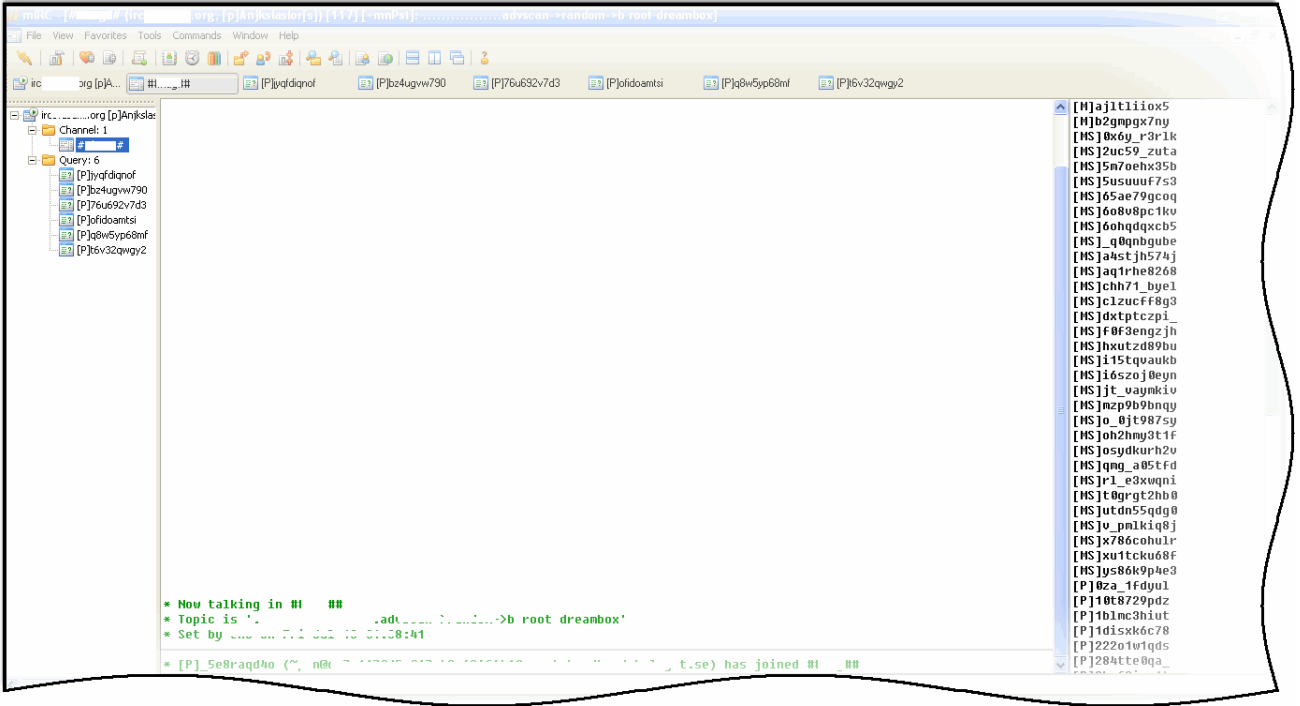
mIRC - [#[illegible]# (irc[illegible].org, [p]Anjkslasior[sj]) [11?] [+mnPst]: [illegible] .advscan ->random ->b root dreambox]

File View Favorites Tools Commands Window Help

irc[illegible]org [p]A... #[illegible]# [P]jyqfdiqnof [P]bz4ugvw790 [P]76u692v7d3 [P]ofidoamtsi [P]q8w5yp68mf [P]t6v32qwgy2

irc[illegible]org [p]Anjkslas
Channel: 1
#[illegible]#
Query: 6
[P]jyqfdiqnof
[P]bz4ugvw790
[P]76u692v7d3
[P]ofidoamtsi
[P]q8w5yp68mf
[P]t6v32qwgy2

* Now talking in #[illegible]##
* Topic is '.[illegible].advscan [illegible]->b root dreambox'
* Set by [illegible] 8:41

* [P]_5e8raqd4o (~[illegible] n@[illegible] t.se) has joined #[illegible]##

[M]ajltliiox5
[M]b2gmpgx7ny
[MS]0x6y_r3rlk
[MS]2uc59_zuta
[MS]5m7oehx35b
[MS]5usuuuf7s3
[MS]65ae79gcoq
[MS]6o8v8pc1kv
[MS]6ohqdqxcb5
[MS]_q0qnbgube
[MS]a4stjh574j
[MS]aq1rhe8268
[MS]chh71_byel
[MS]clzucff8g3
[MS]dxtptczpi_
[MS]f0f3engzjh
[MS]hxutzd89bu
[MS]i15tqvaukb
[MS]i6szoj0eyn
[MS]jt_vaymkiv
[MS]mzp9b9bnqy
[MS]o_0jt987sy
[MS]oh2hmy3t1f
[MS]osydkurh2v
[MS]qmg_a05tfd
[MS]rl_e3xwqni
[MS]t0grgt2hb0
[MS]utdn55qdg0
[MS]v_pmlkiq8j
[MS]x786cohulr
[MS]xu1tcku68f
[MS]ys86k9p4e3
[P]0za_1fdyul
[P]10t8729pdz
[P]1blmc3hiut
[P]1disxk6c78
[P]222o1w1qds
[P]284tte0qa_